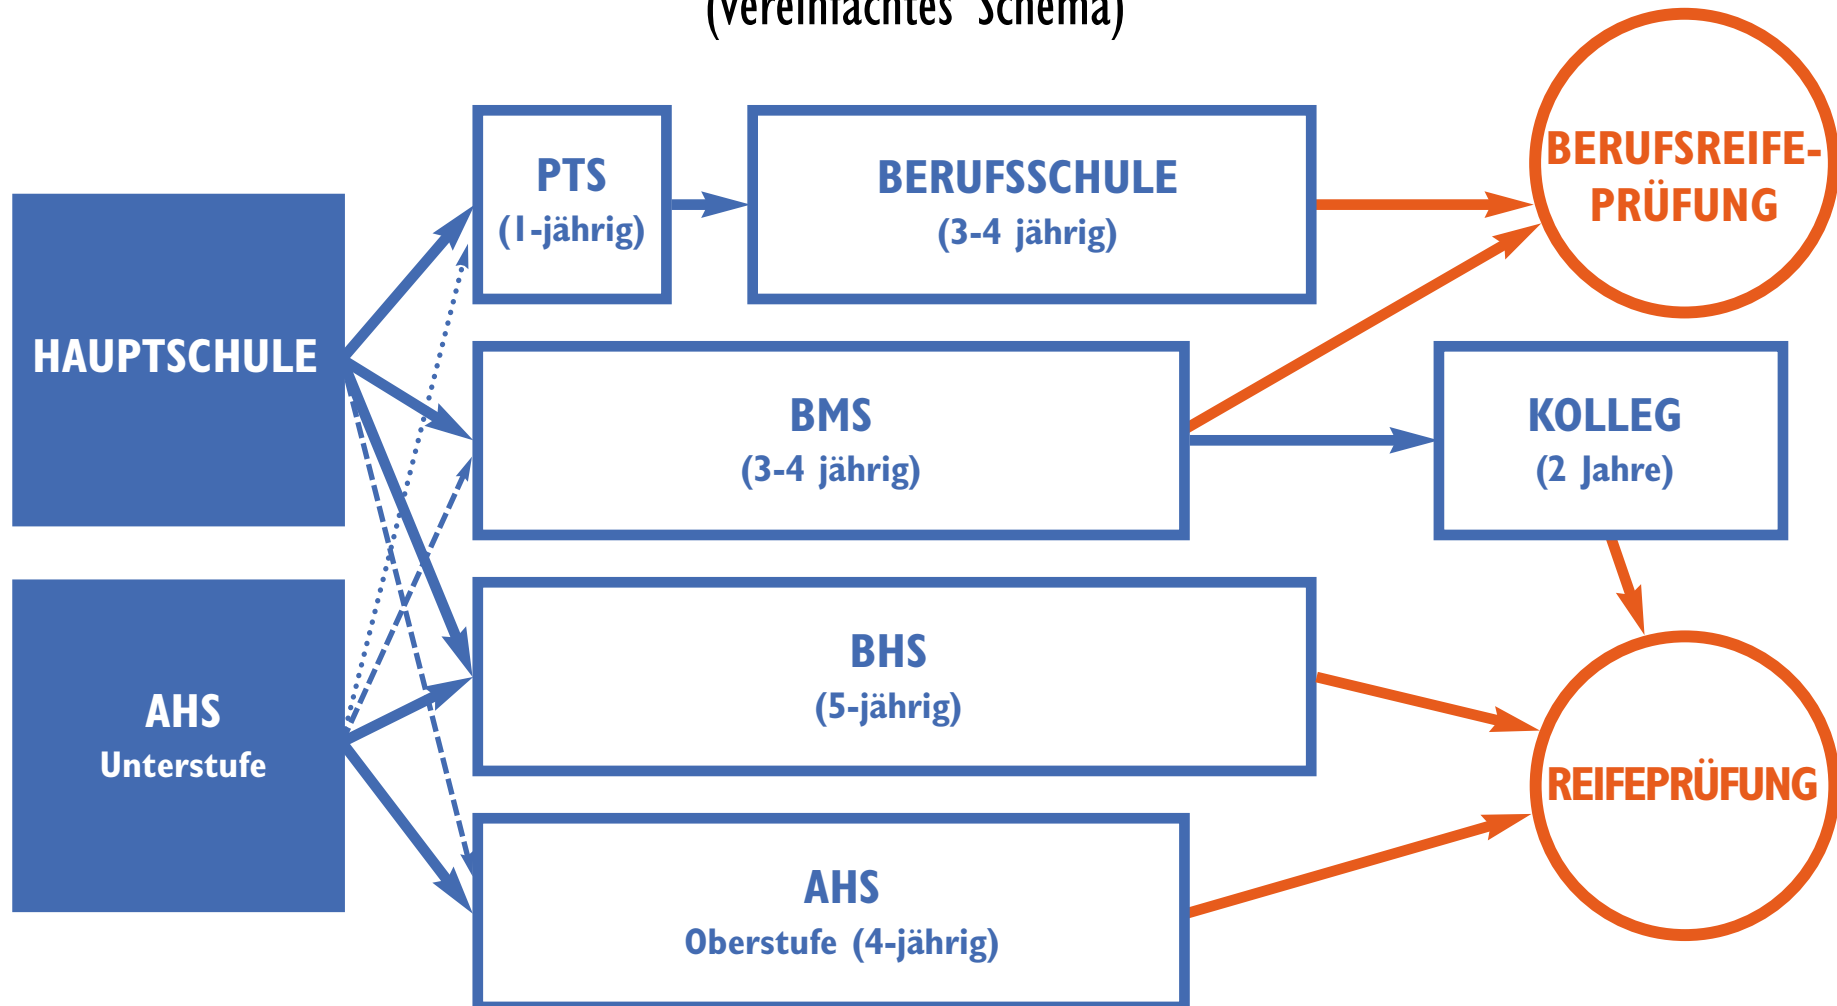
(vereinfachtes Schema)

HAUPTSCHULE

AHS
Unterstufe

PTS
(1-jährig)

BERUFSSCHULE
(3-4 jährig)

BERUFSREIFE-PRÜFUNG

BMS
(3-4 jährig)

KOLLEG
(2 Jahre)

BHS
(5-jährig)

REIFEPRÜFUNG

AHS
Oberstufe (4-jährig)